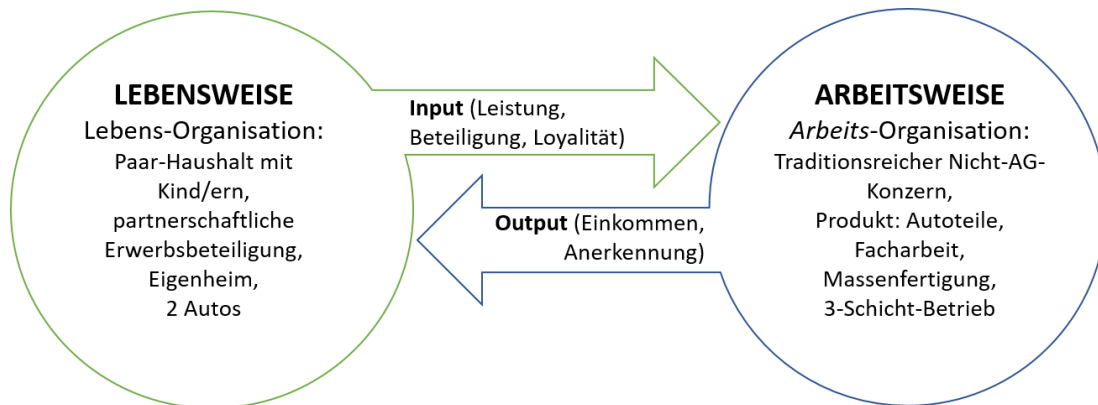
**LEBENSWEISE**
Lebens-Organisation:
Paar-Haushalt mit Kind/ern, partnerschaftliche Erwerbsbeteiligung, Eigenheim, 2 Autos

**Input** (Leistung, Beteiligung, Loyalität)

**Output** (Einkommen, Anerkennung)

**ARBEITSWEISE**
*Arbeits*-Organisation:
Traditionsreicher Nicht-AG-Konzern, Produkt: Autoteile, Facharbeit, Massenfertigung, 3-Schicht-Betrieb